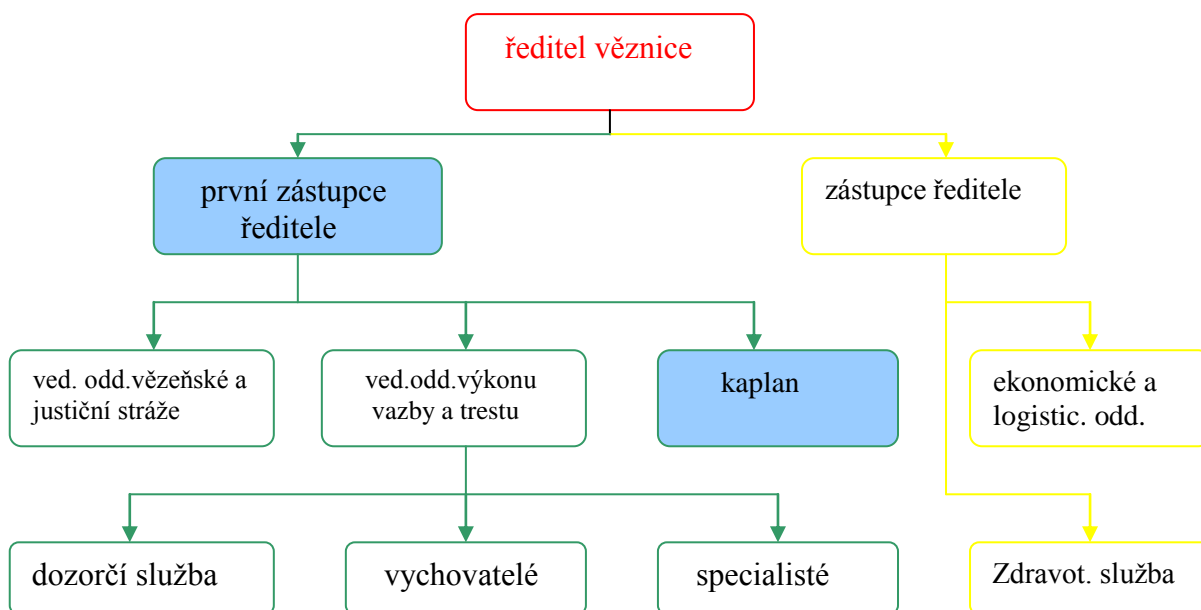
ředitel věznice

první zástupce ředitele

zástupce ředitele

ved. odd.vězeňské a justiční stráže

ved.odd.výkonu vazby a trestu

kaplan

ekonomické a logistic. odd.

dozorčí služba

vychovatelé

specialisté

Zdravot. služba